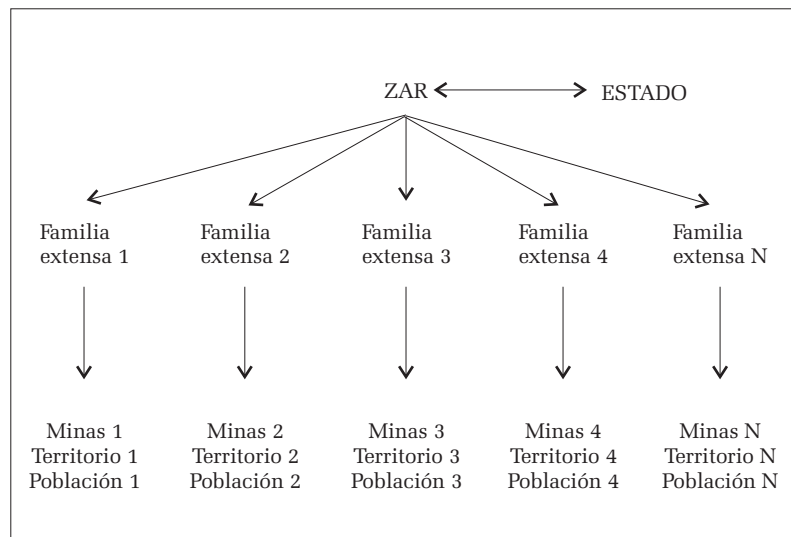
ZAR ESTADO

Familia extensa 1

Familia extensa 2

Familia extensa 3

Familia extensa 4

Familia extensa N

Minas 1
Territorio 1
Población 1

Minas 2
Territorio 2
Población 2

Minas 3
Territorio 3
Población 3

Minas 4
Territorio 4
Población 4

Minas N
Territorio N
Población N